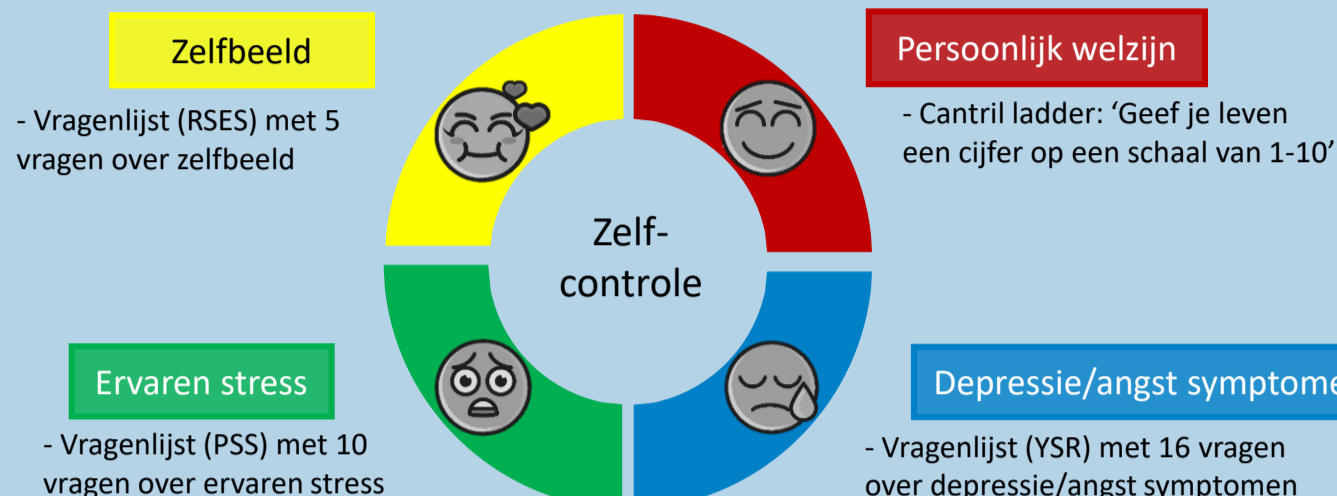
Zelfbeeld

- Vragenlijst (RSES) met 5 vragen over zelfbeeld

Persoonlijk welzijn

- Cantril ladder: ‘Geef je leven een cijfer op een schaal van 1-10’

Zelf-controle

Ervaren stress

- Vragenlijst (PSS) met 10 vragen over ervaren stress

Depressie/angst symptome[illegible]

- Vragenlijst (YSR) met 16 vragen over depressie/angst symptomen